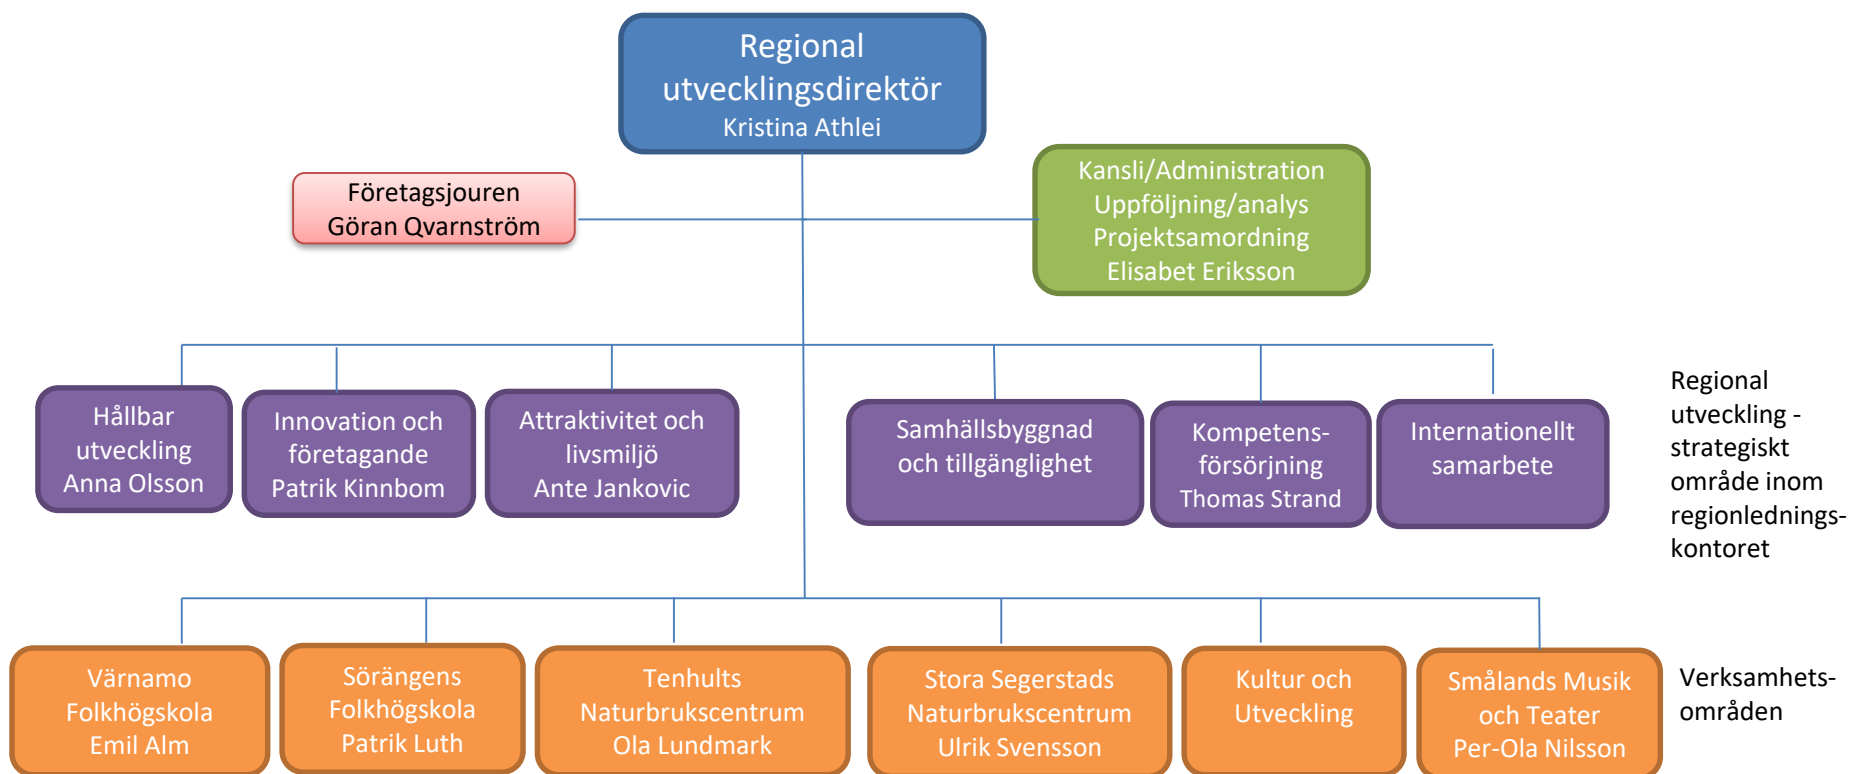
Regional utvecklingsdirektör
Kristina Athlei

Företagsjouren
Göran Qvarnström

Kansli/Administration
Uppföljning/analys
Projektsamordning
Elisabet Eriksson

Hållbar utveckling
Anna Olsson

Innovation och företagande
Patrik Kinnbom

Attraktivitet och livsmiljö
Ante Jankovic

Samhällsbyggnad och tillgänglighet

Kompetensförsörjning
Thomas Strand

Internationellt samarbete

Regional utveckling - strategiskt område inom regionledningskontoret

Värnamo Folkhögskola
Emil Alm

Sörängens Folkhögskola
Patrik Luth

Tenhults Naturbrukscentrum
Ola Lundmark

Stora Segerstads Naturbrukscentrum
Ulrik Svensson

Kultur och Utveckling

Smålands Musik och Teater
Per-Ola Nilsson

Verksamhetsområden